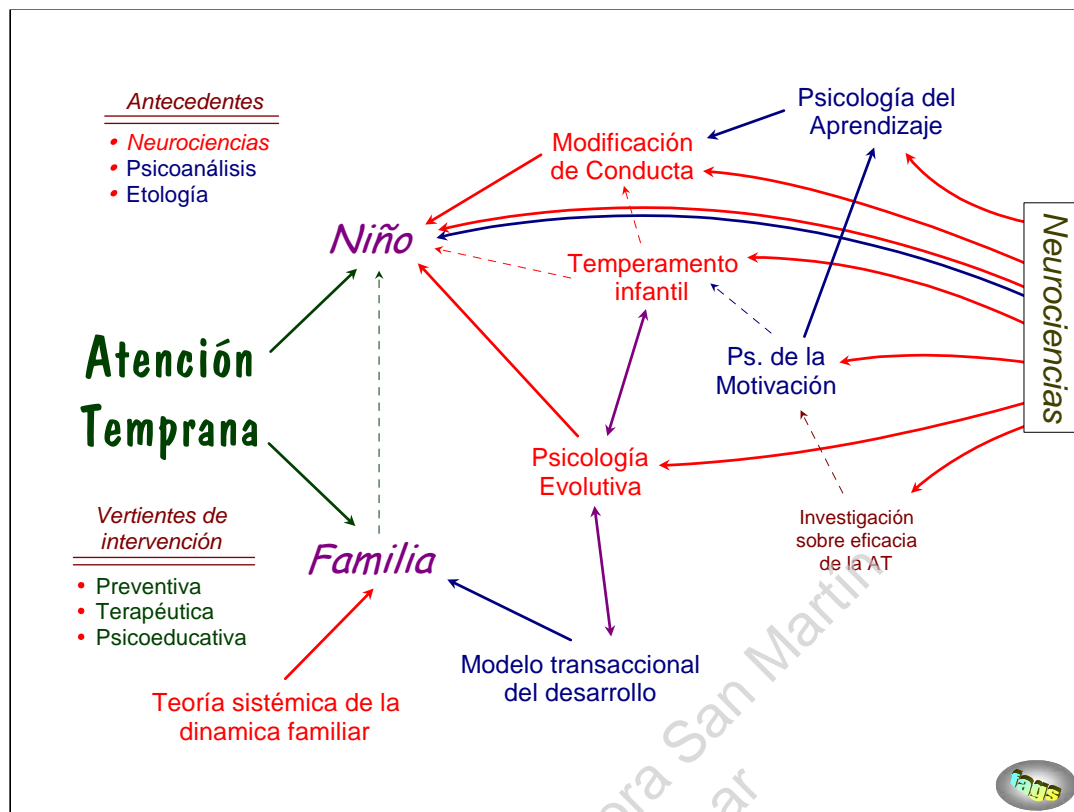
Antecedentes
• Neurociencias
• Psicoanálisis
• Etología

Psicología del Aprendizaje

Modificación de Conducta

Niño

Temperamento infantil

Neurociencias

Atención Temprana

Ps. de la Motivación

Psicología Evolutiva

Vertientes de intervención
• Preventiva
• Terapéutica
• Psicoeducativa

Familia

Investigación sobre eficacia de la AT

Modelo transaccional del desarrollo

Teoría sistémica de la dinamica familiar

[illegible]ra San Martin
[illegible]ar

iags